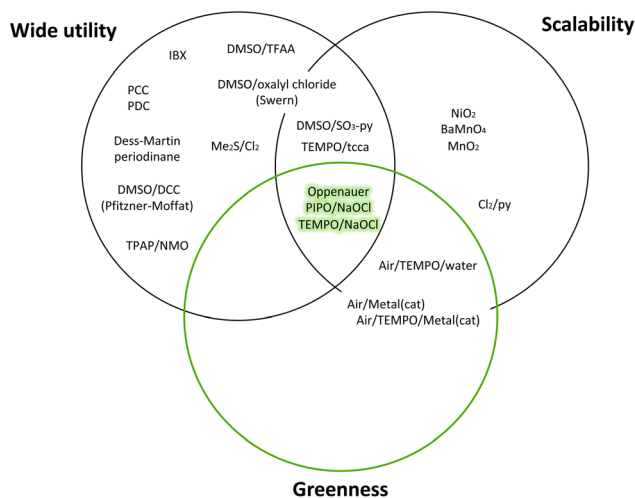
Wide utility

Scalability

IBX

DMSO/TFAA

PCC
PDC

DMSO/oxalyl chloride
(Swern)

Dess-Martin
periodinane

$Me_2S/Cl_2$

DMSO/$SO_3$-py
TEMPO/tcca

$NiO_2$
$BaMnO_4$
$MnO_2$

DMSO/DCC
(Pfitzner-Moffat)

Oppenauer
PIPO/NaOCl
TEMPO/NaOCl

$Cl_2$/py

TPAP/NMO

Air/TEMPO/water

Air/Metal(cat)
Air/TEMPO/Metal(cat)

Greenness